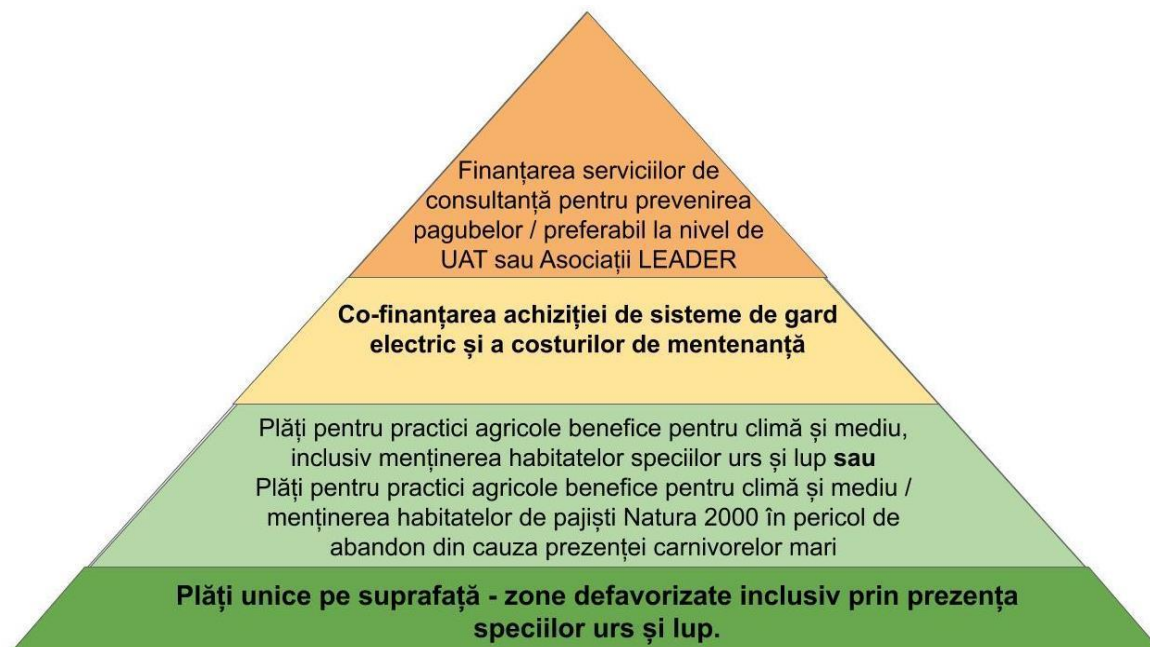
Finanțarea serviciilor de consultanță pentru prevenirea pagubelor / preferabil la nivel de UAT sau Asociații LEADER

**Co-finanțarea achiziției de sisteme de gard electric și a costurilor de mentenanță**

Plăți pentru practici agricole benefice pentru climă și mediu, inclusiv menținerea habitatelor speciilor urs și lup **sau**
Plăți pentru practici agricole benefice pentru climă și mediu / menținerea habitatelor de pajiști Natura 2000 în pericol de abandon din cauza prezenței carnivorelor mari

**Plăți unice pe suprafață - zone defavorizate inclusiv prin prezența speciilor urs și lup.**